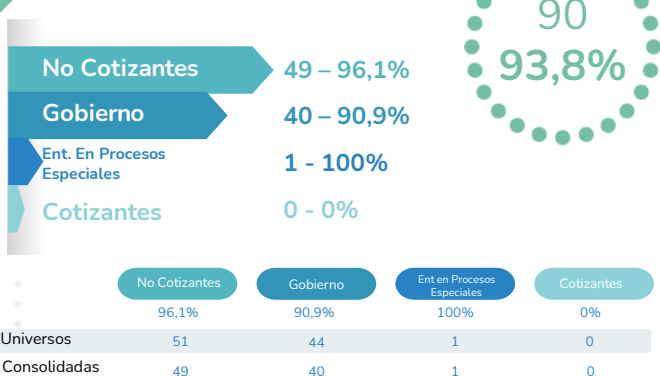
90
93,8%

No Cotizantes 49 – 96,1%
Gobierno 40 – 90,9%
Ent. En Procesos Especiales 1 - 100%
Cotizantes 0 - 0%

|  | No Cotizantes | Gobierno | Ent en Procesos Especiales | Cotizantes |
|---|---|---|---|---|
|  | 96,1% | 90,9% | 100% | 0% |
| Universos | 51 | 44 | 1 | 0 |
| Consolidadas | 49 | 40 | 1 | 0 |